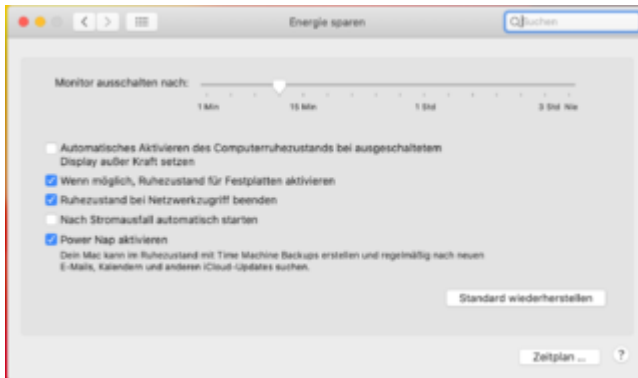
Energie sparen

Suchen

Monitor ausschalten nach:

1 Min 15 Min 1 Std 3 Std Nie

Automatisches Aktivieren des Computerruhezustands bei ausgeschaltetem Display außer Kraft setzen

Wenn möglich, Ruhezustand für Festplatten aktivieren

Ruhezustand bei Netzwerkzugriff beenden

Nach Stromausfall automatisch starten

Power Nap aktivieren

Dein Mac kann im Ruhezustand mit Time Machine Backups erstellen und regelmäßig nach neuen E-Mails, Kalendern und anderen iCloud-Updates suchen.

Standard wiederherstellen

Zeitplan ...

?